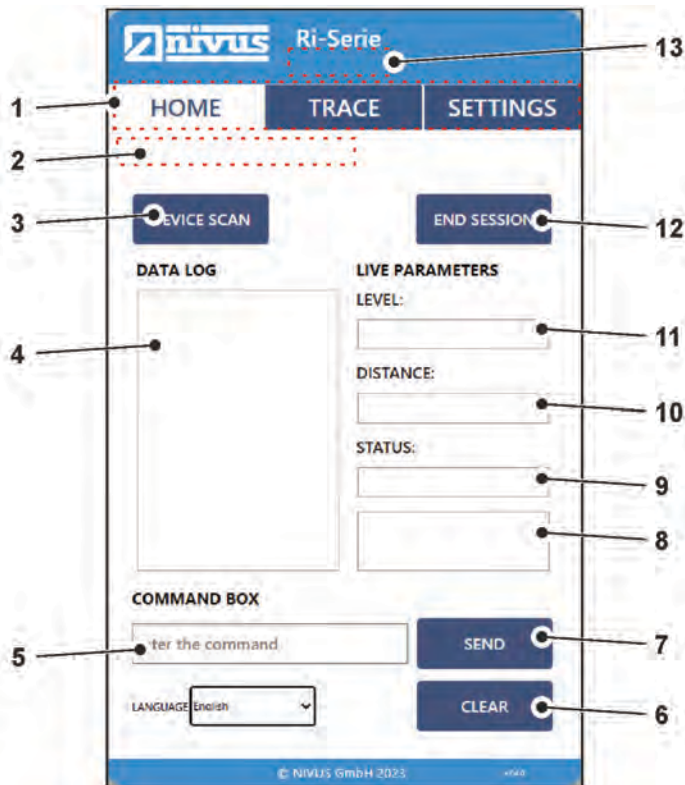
NIVUS Ri-Serie

13

1

HOME TRACE SETTINGS

2

3

EVICE SCAN

END SESSIO

12

DATA LOG

LIVE PARAMETERS

LEVEL:

4

11

DISTANCE:

10

STATUS:

9

8

COMMAND BOX

5

ter the command

SEND

7

LANGUAGE English

CLEAR

6

© NIVUS GmbH 2023

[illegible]